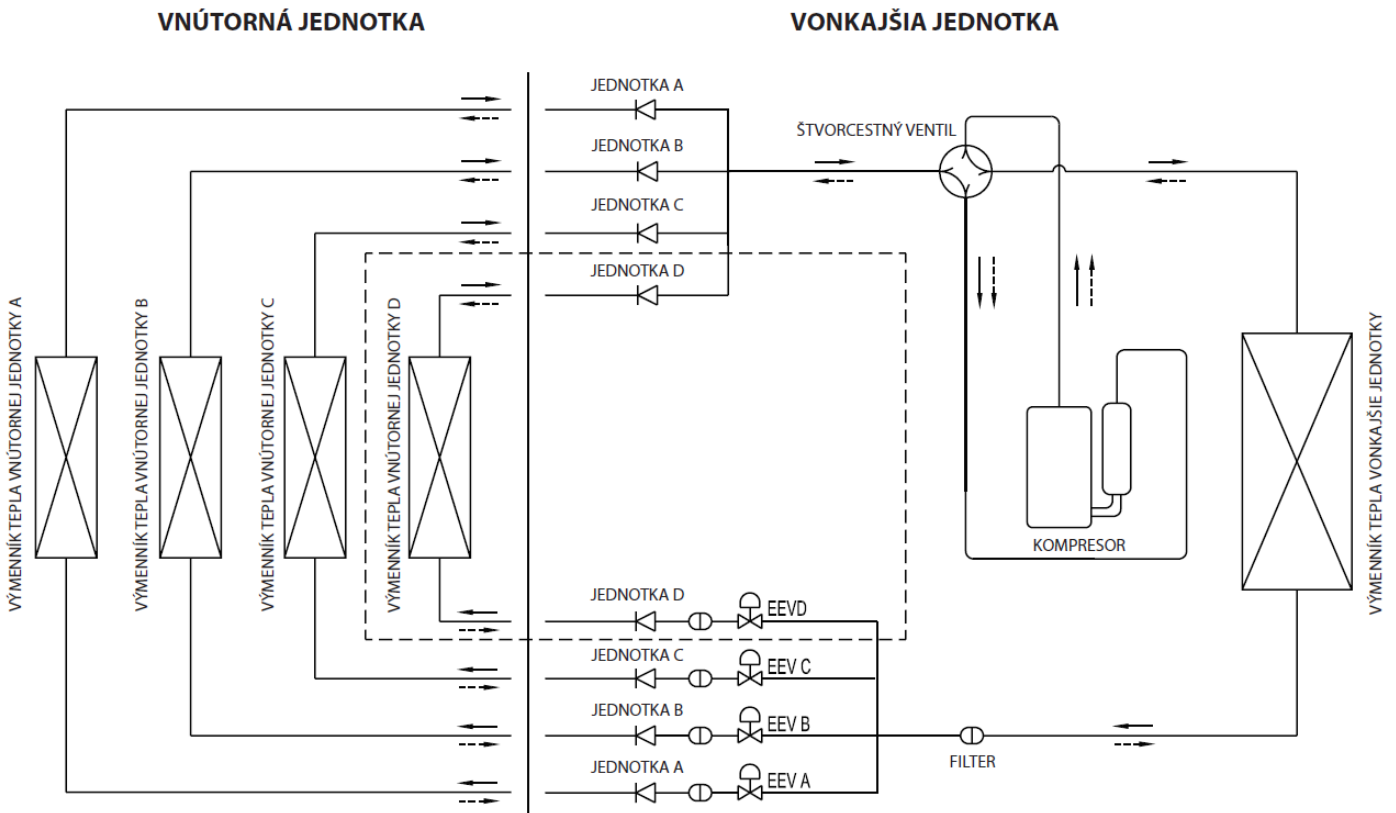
VNÚTORNÁ JEDNOTKA

VONKAJŠIA JEDNOTKA

JEDNOTKA A
JEDNOTKA B
JEDNOTKA C
JEDNOTKA D

ŠTVORCESTNÝ VENTIL

VÝMENNÍK TEPLA VNÚTORNEJ JEDNOTKY A
VÝMENNÍK TEPLA VNÚTORNEJ JEDNOTKY B
VÝMENNÍK TEPLA VNÚTORNEJ JEDNOTKY C
VÝMENNÍK TEPLA VNÚTORNEJ JEDNOTKY D

KOMPRESOR

VÝMENNÍK TEPLA VONKAJŠIE JEDNOTKY

JEDNOTKA D
EEVD
JEDNOTKA C
EEV C
JEDNOTKA B
EEV B
JEDNOTKA A
EEV A

FILTER